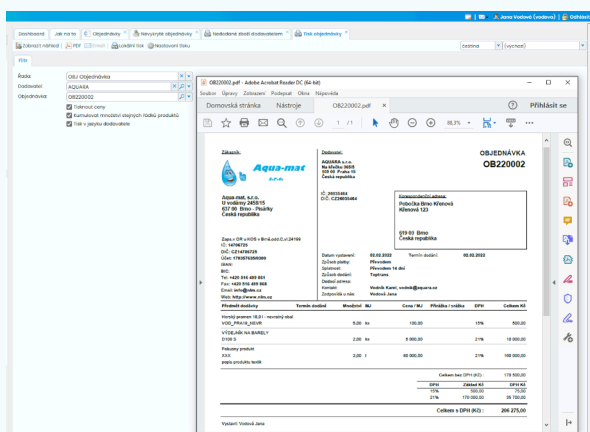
Jana Vodová (vodova) | Odhlásit

Dashboard | Jak na to | Objednávky | Nevyřízené objednávky | Nedodané zboží dodavatelem | Tisk objednávky

Zobrazit náhled | PDF | Email | Lokální tisk | Nastavení tisku

Tisk

Řada: OBJ Objednávka
Dodavatel: AQUARA
Objednávka: OB220002
Tisknout ceny
Kumulovat množství stejných řádků produktu
Tisk v jazyku dodavatele

zadána | (výchozí)

OB220002.pdf - Adobe Acrobat Reader DC (64-bit)
Soubor Úpravy Zobrazení Podepsat Okno Nápověda
Domovská stránka | Nástroje | OB220002.pdf
Přihlásit se
1 / 1 | 98,3%

Zákazník:
Aqua-mat s.r.o.
Aqua-mat, s.r.o.
U vodárny 3458/15
637 00 Brno - Pisárky
Česká republika

Zaps. v OR u KOS v Brně,odd.C,vl.24159
IČ: 14700729
DIČ: CZ14700729
Účet: 17035763500/0800
IBAN:
BIC:
Tel: +420 515 400 651
Fax: +420 516 459 968
Email: info@rlinx.cz
Web: http://www.rlinx.cz

Dodavatel:
AQUARA s.r.o.
Na klínku 365/5
639 00 Praha 15
Česká republika

IČ: 28035464
DIČ: CZ28035464

OBJEDNÁVKA
OB220002

Korespondenční adresa:
Pobočka Brno Křenová
Křenová 123

619 00 Brno
Česká republika

Datum vystavení: 02.02.2022 Termín dodání: 02.02.2022
Způsob platby: Převodem
Splatnost: Převodem 14 dní
Způsob dodání: Toptrans
Dodací adresa:
Kontakt: Vodník Karel, vodnik@aquara.cz
Zodpovědný za nákup: Vodová Jana

| Předmět dodávky | Termín dodání | Množství | MJ | Cena / MJ | Přirážka / sleva | DPH | Celkem Kč |
|---|---|---|---|---|---|---|---|
| Horský pramen 18,9 l - nevratný obal | | | | | | | |
| VOD_PRAM_NEVR | | 5,00 | ks | 100,00 | | 15% | 500,00 |
| VÝDEJNÍK NA BARELY | | | | | | | |
| D100 S | | 2,00 | ks | 5 000,00 | | 21% | 10 000,00 |
| Pokusný produkt | | | | | | | |
| XXX | | 2,00 | l | 80 000,00 | | 21% | 160 000,00 |
| popis produktu textík | | | | | | | |

Celkem bez DPH (Kč): 170 500,00

| DPH | Základ Kč | DPH Kč |
|---|---|---|
| 15% | 500,00 | 75,00 |
| 21% | 170 000,00 | 35 700,00 |

Celkem s DPH (Kč): 206 275,00

Vystavil: Vodová Jana